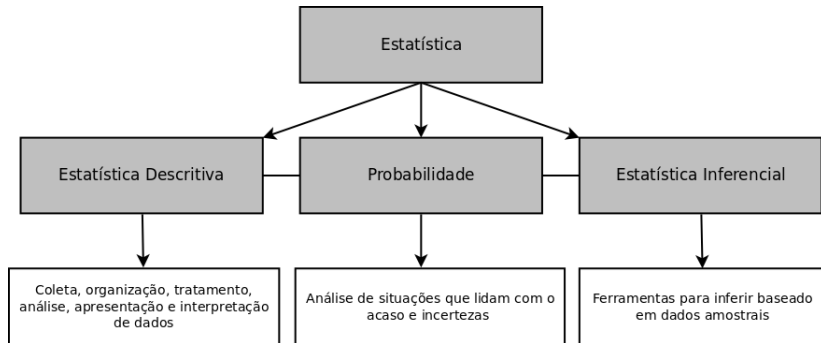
Estatística

Estatística Descritiva

Probabilidade

Estatística Inferencial

Coleta, organização, tratamento, análise, apresentação e interpretação de dados

Análise de situações que lidam com o acaso e incertezas

Ferramentas para inferir baseado em dados amostrais